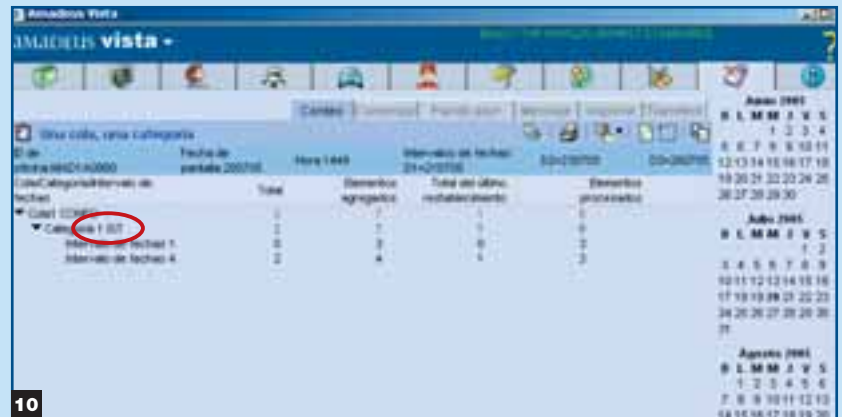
Amadeus Vista

AMADEUS vista

Contar

Una cola, una categoría

ID de oficina MAD1A0000

Fecha de pantalla 200705

Hora 1449

Intervalo de fechas 01+210705

Cola/Categoría/Intervalo de fechas | Total | Elementos agregados | Total del último restablecimiento | Elementos procesados

Cola1 1(Q1)

Categoría 1 (0)

Intervalo de fechas 1 | 0 | 3 | 0 | 2

Intervalo de fechas 4 | 2 | 4 | 1 | 2

Junio 2005
D L M M J V S
1 2 3 4
5 6 7 8 9 10 11
12 13 14 15 16 17 18
19 20 21 22 23 24 25
26 27 28 29 30

Julio 2005
D L M M J V S
1 2
3 4 5 6 7 8 9
10 11 12 13 14 15 16
17 18 19 20 21 22 23
24 25 26 27 28 29 30
31

Agosto 2005
D L M M J V S
1 2 3 4 5 6
7 8 9 10 11 12 13
14 15 16 17 18 19 20

10